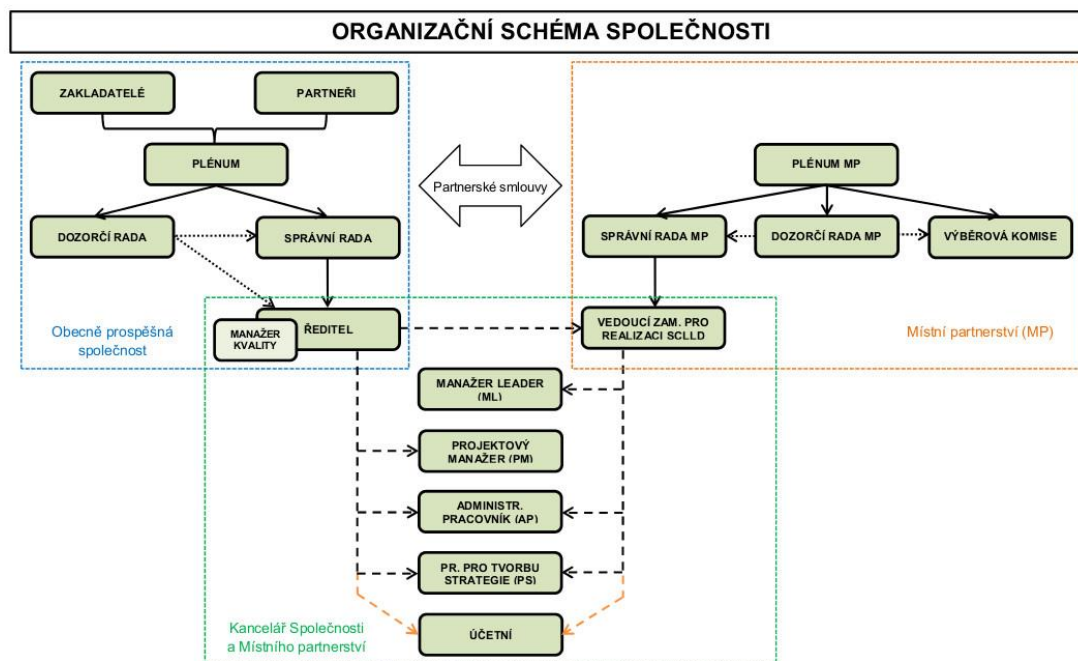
ORGANIZAČNÍ SCHÉMA SPOLEČNOSTI

ZAKLADATELÉ

PARTNEŘI

PLÉNUM

DOZORČÍ RADA

SPRÁVNÍ RADA

Partnerské smlouvy

PLÉNUM MP

SPRÁVNÍ RADA MP

DOZORČÍ RADA MP

VÝBĚROVÁ KOMISE

Obecně prospěšná společnost

MANAŽER KVALITY

ŘEDITEL

VEDOUCÍ ZAM. PRO REALIZACI SCLLD

Místní partnerství (MP)

MANAŽER LEADER (ML)

PROJEKTOVÝ MANAŽER (PM)

ADMINISTR. PRACOVNÍK (AP)

PR. PRO TVORBU STRATEGIE (PS)

Kancelář Společnosti a Místního partnerství

ÚČETNÍ